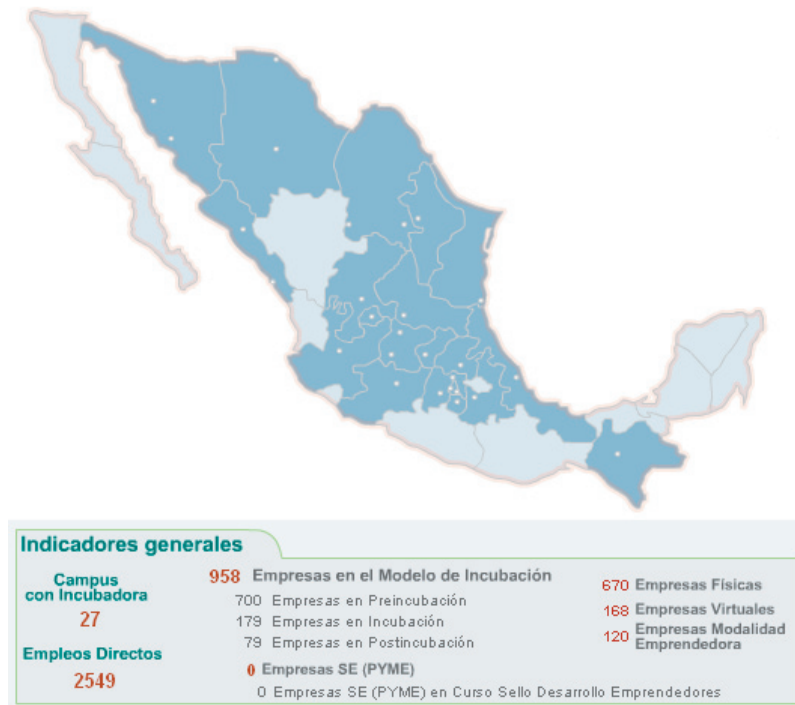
Indicadores generales

Campus con Incubadora
27

Empleos Directos
2549

958 Empresas en el Modelo de Incubación
700 Empresas en Preincubación
179 Empresas en Incubación
79 Empresas en Postincubación

0 Empresas SE (PYME)
0 Empresas SE (PYME) en Curso Sello Desarrollo Emprendedores

670 Empresas Físicas
168 Empresas Virtuales
120 Empresas Modalidad Emprendedora